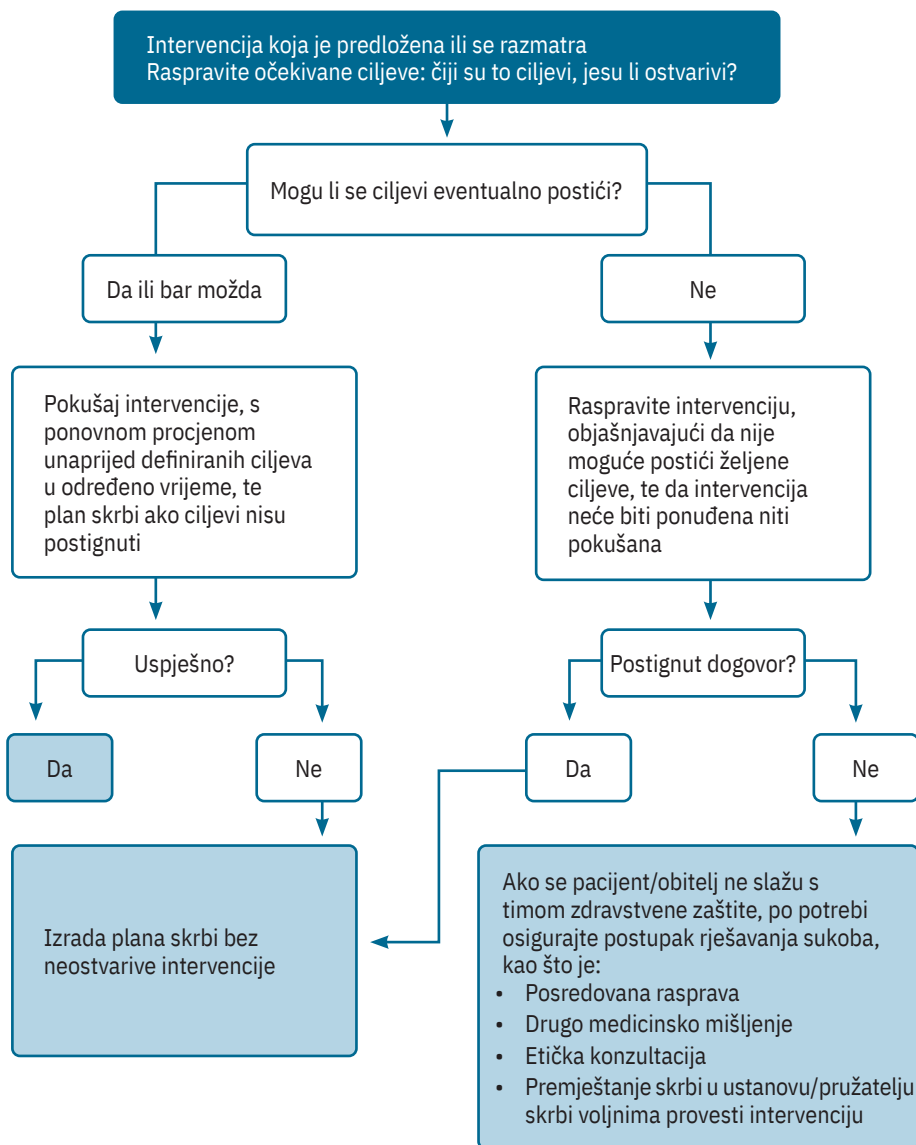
Intervencija koja je predložena ili se razmatra
Raspravite očekivane ciljeve: čiji su to ciljevi, jesu li ostvarivi?

Mogu li se ciljevi eventualno postići?

Da ili bar možda

Ne

Pokušaj intervencije, s ponovnom procjenom unaprijed definiranih ciljeva u određeno vrijeme, te plan skrbi ako ciljevi nisu postignuti

Raspravite intervenciju, objašnjavajući da nije moguće postići željene ciljeve, te da intervencija neće biti ponuđena niti pokušana

Uspješno?

Postignut dogovor?

Da

Ne

Da

Ne

Izrada plana skrbi bez neostvarive intervencije

Ako se pacijent/obitelj ne slažu s timom zdravstvene zaštite, po potrebi osigurajte postupak rješavanja sukoba, kao što je:
• Posredovana rasprava
• Drugo medicinsko mišljenje
• Etička konzultacija
• Premještanje skrbi u ustanovu/pružatelju skrbi voljnima provesti intervenciju